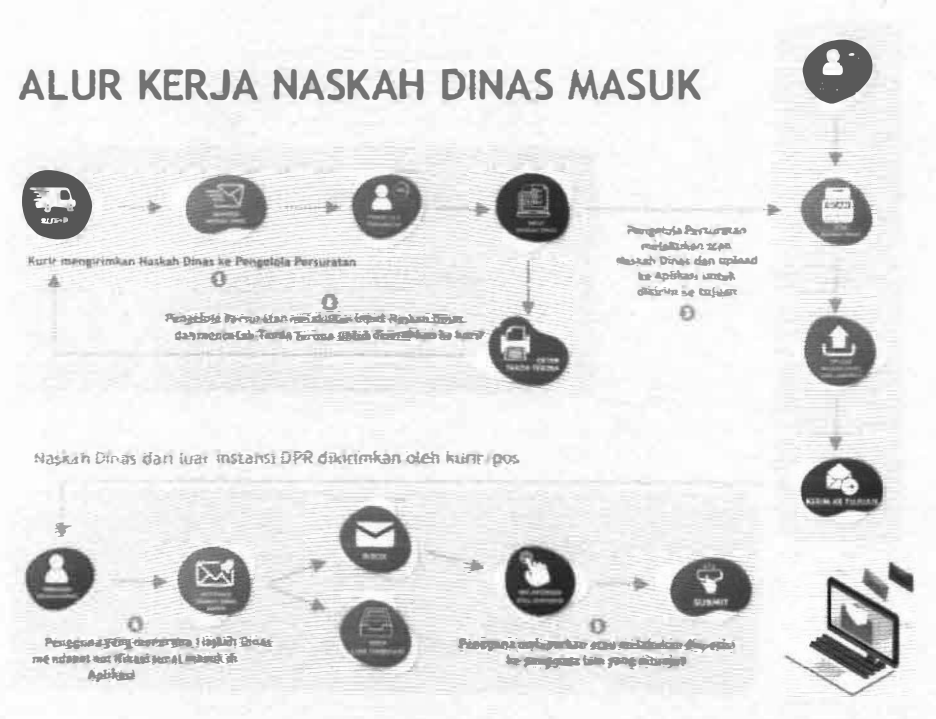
ALUR KERJA NASKAH DINAS MASUK

KURIR

Kurir mengirimkan Naskah Dinas ke Pengelola Persuratan

1

2

Pengelola Persuratan melakukan input Naskah Dinas dan mencetak Tanda Terima untuk diserahkan ke kurir

CETAK TANDA TERIMA

Pengelola Persuratan melakukan scan Naskah Dinas dan upload ke Aplikasi untuk dikirim ke tujuan

3

KIRIM KE TUJUAN

Naskah Dinas dari luar instansi DPR dikirimkan oleh kurir/pos

INBOX

SUBMIT

4

Pengguna yang menerima Naskah Dinas mendapat notifikasi surat masuk di Aplikasi

5

Pengguna meneruskan atau melakukan disposisi ke pengguna lain yang dituju